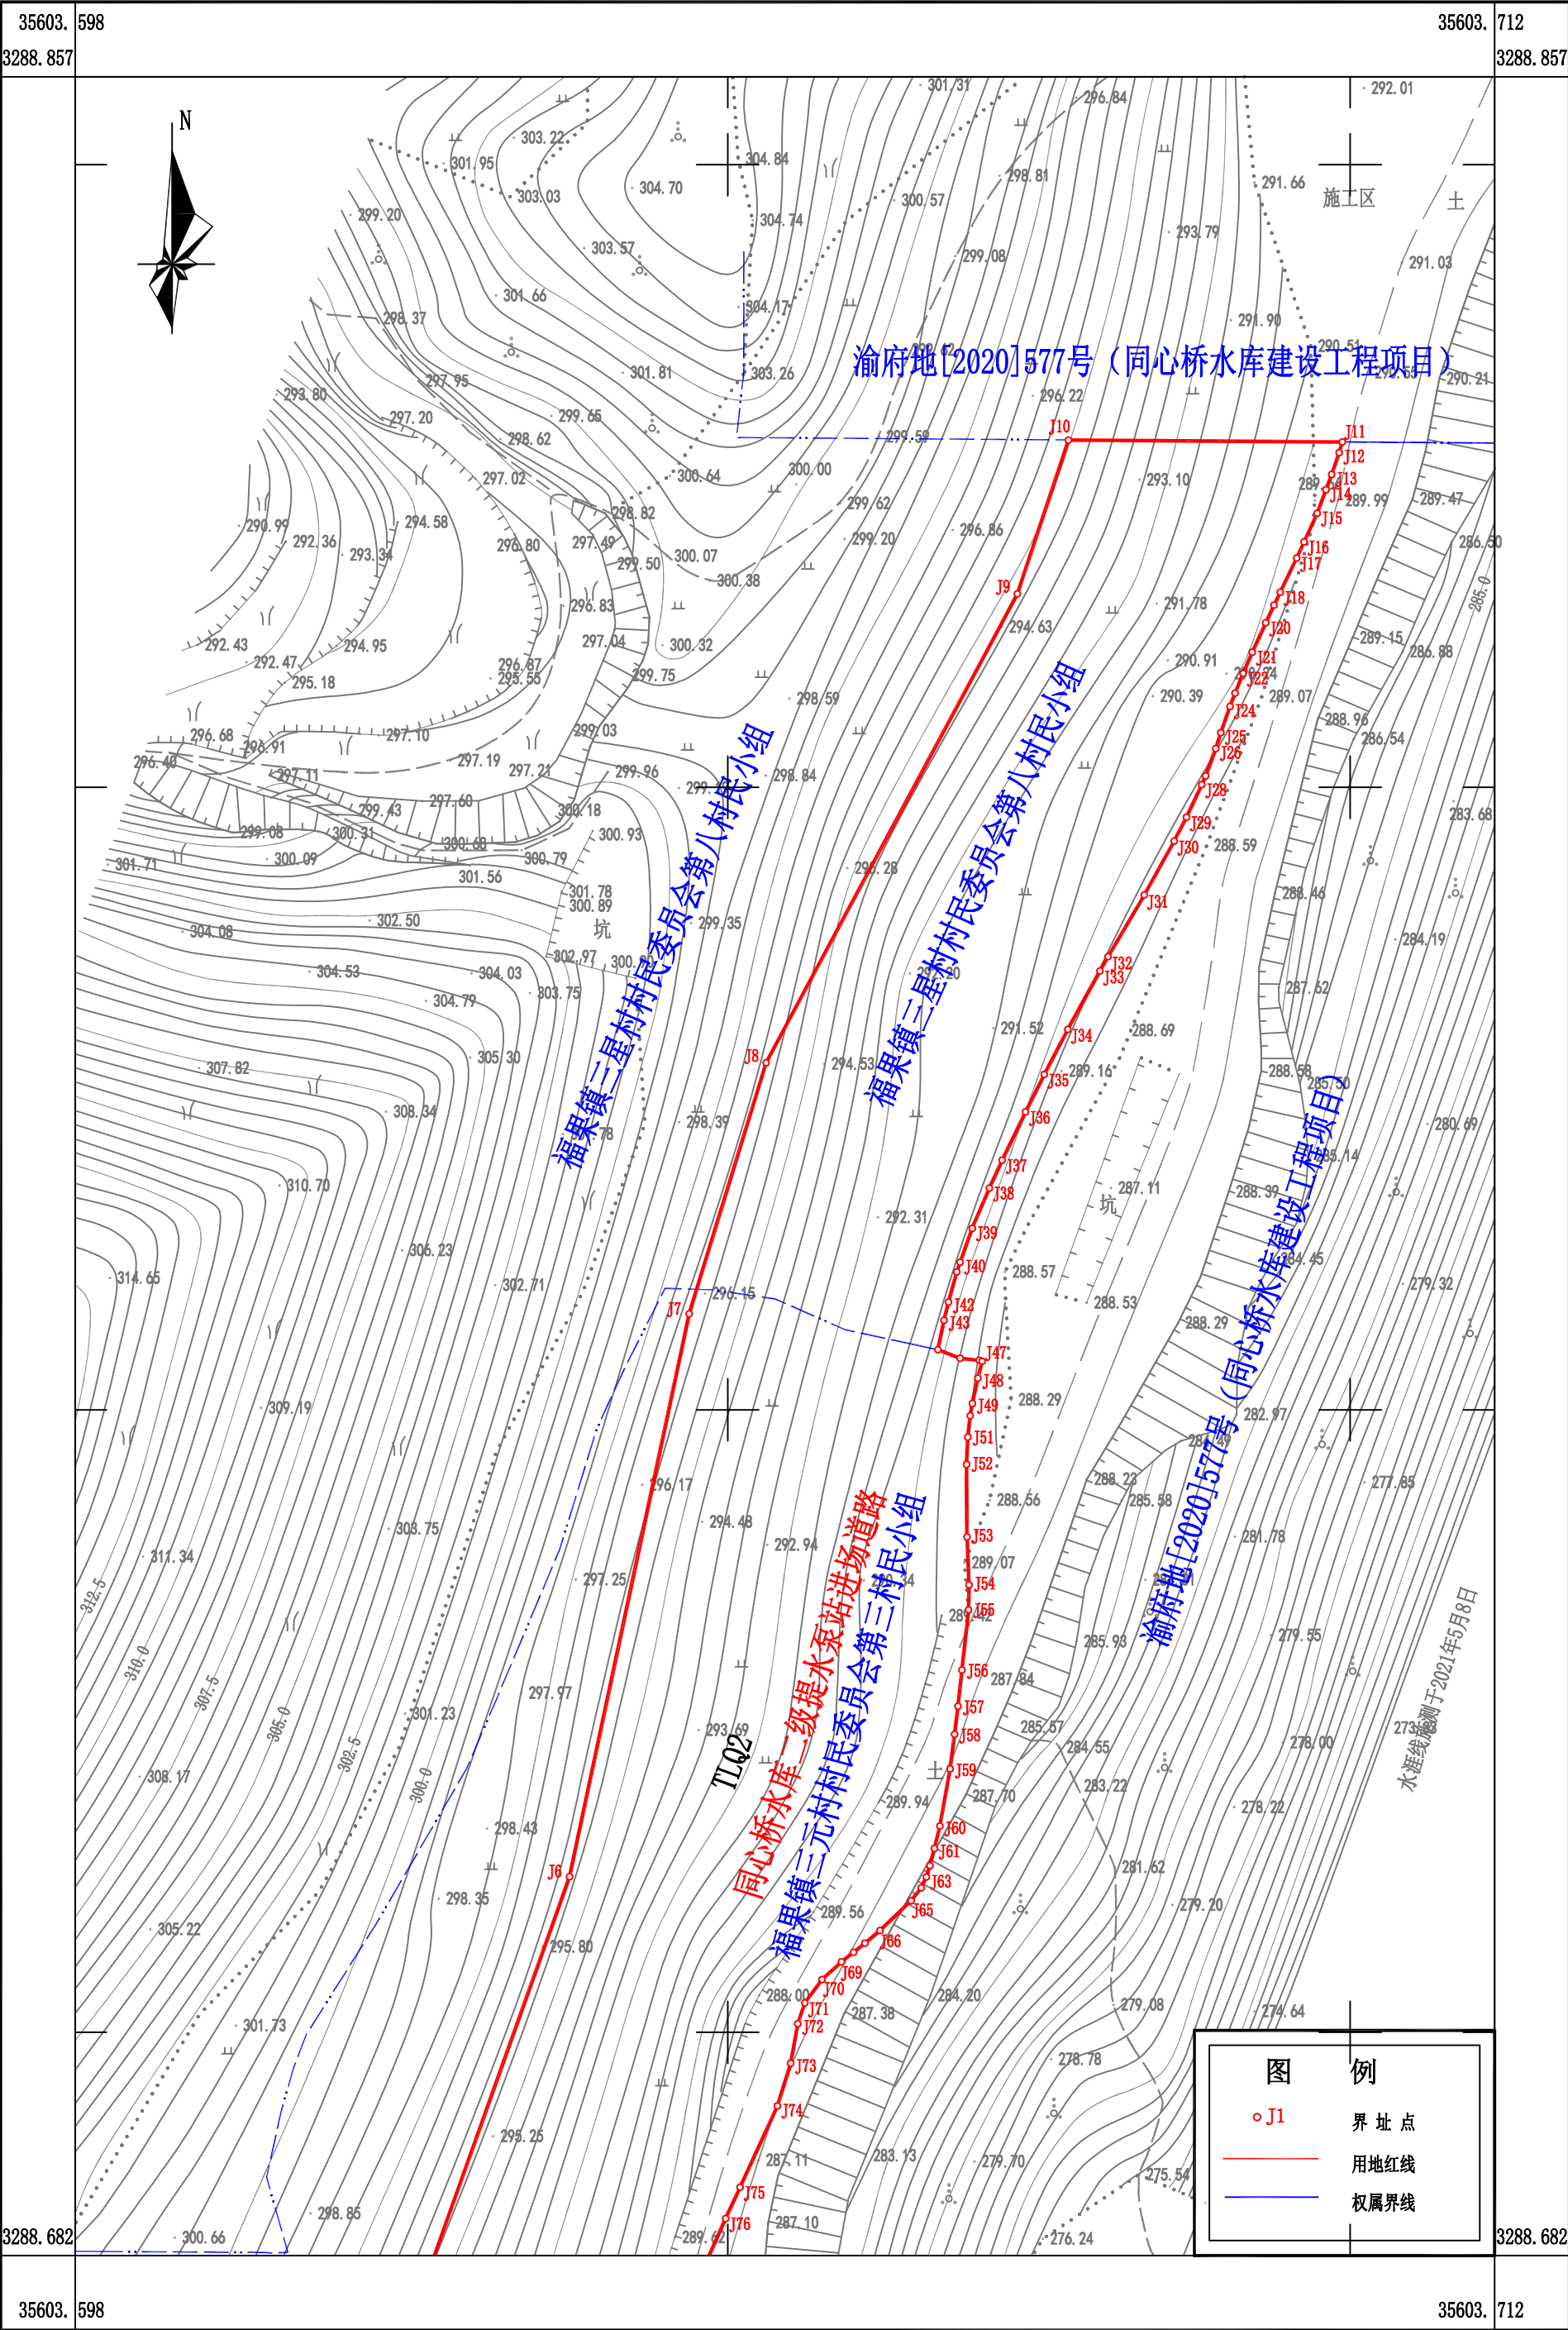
35603.598
3288.857
35603.712
3288.857

N

渝府地[2020]577号（同心桥水库建设工程项目）
施工区
福果镇三星村村民委员会第八村民小组
福果镇三星村村民委员会第八村民小组
同心桥水库二级提水泵站进场道路
福果镇三元村村民委员会第三村民小组
渝府地[2020]577号（同心桥水库建设工程项目）
TLQ2
坑
坑
水涯线施测于2021年5月8日

J1 J6 J7 J8 J9 J10 J11 J12 J13 J14 J15 J16 J17 J18 J20 J21 J22 J24 J25 J26 J28 J29 J30 J31 J32 J33 J34 J35 J36 J37 J38 J39 J40 J42 J43 J47 J48 J49 J51 J52 J53 J54 J55 J56 J57 J58 J59 J60 J61 J63 J65 J66 J69 J70 J71 J72 J73 J74 J75 J76

301.31 296.84 292.01 303.22 301.95 304.84 298.81 303.03 304.70 300.57 291.66 299.20 304.74 293.79 303.57 299.08 291.03 301.66 304.17 298.37 291.90 290.51 301.81 303.26 296.22 290.21 293.80 297.95 297.20 299.65 299.59 298.62 297.02 300.64 300.00 293.10 289.99 289.47 290.99 294.58 298.82 299.62 292.36 293.34 296.80 297.49 300.07 299.20 296.86 286.50 299.50 300.38 291.78 296.83 292.43 294.95 297.04 300.32 294.63 289.15 286.88 292.47 296.87 295.55 290.91 295.18 299.75 298.59 290.39 289.07 296.68 297.10 299.03 288.96 286.54 296.91 296.40 297.19 297.21 299.96 298.84 297.11 297.60 299.43 300.18 283.68 299.08 300.31 300.68 300.93 301.71 300.09 300.79 298.28 288.59 301.56 288.46 301.78 300.89 304.08 302.50 299.35 284.19 302.97 300.60 304.53 304.03 287.62 304.79 303.75 291.52 288.69 305.30 294.53 307.82 289.16 288.58 285.50 308.34 298.39 280.69 310.70 287.11 288.39 292.31 306.23 314.65 302.71 288.57 296.45 288.53 279.32 288.29 309.19 288.29 282.97 277.85 296.17 288.56 294.48 288.23 285.58 303.75 281.78 292.94 311.34 289.07 297.25 312.5 310.0 285.93 279.55 307.5 297.97 287.84 305.0 301.23 293.69 285.57 302.5 284.55 278.00 300.0 308.17 283.22 287.70 278.22 289.94 298.43 281.62 298.35 289.56 279.20 305.22 295.80 288.00 284.20 279.08 287.38 274.64 301.73 276.78 295.25 283.13 287.11 279.70 275.54 298.85 287.10 289.62 276.24 300.66

图 例
J1 界址点
用地红线
权属界线

3288.682
35603.598
3288.682
35603.712